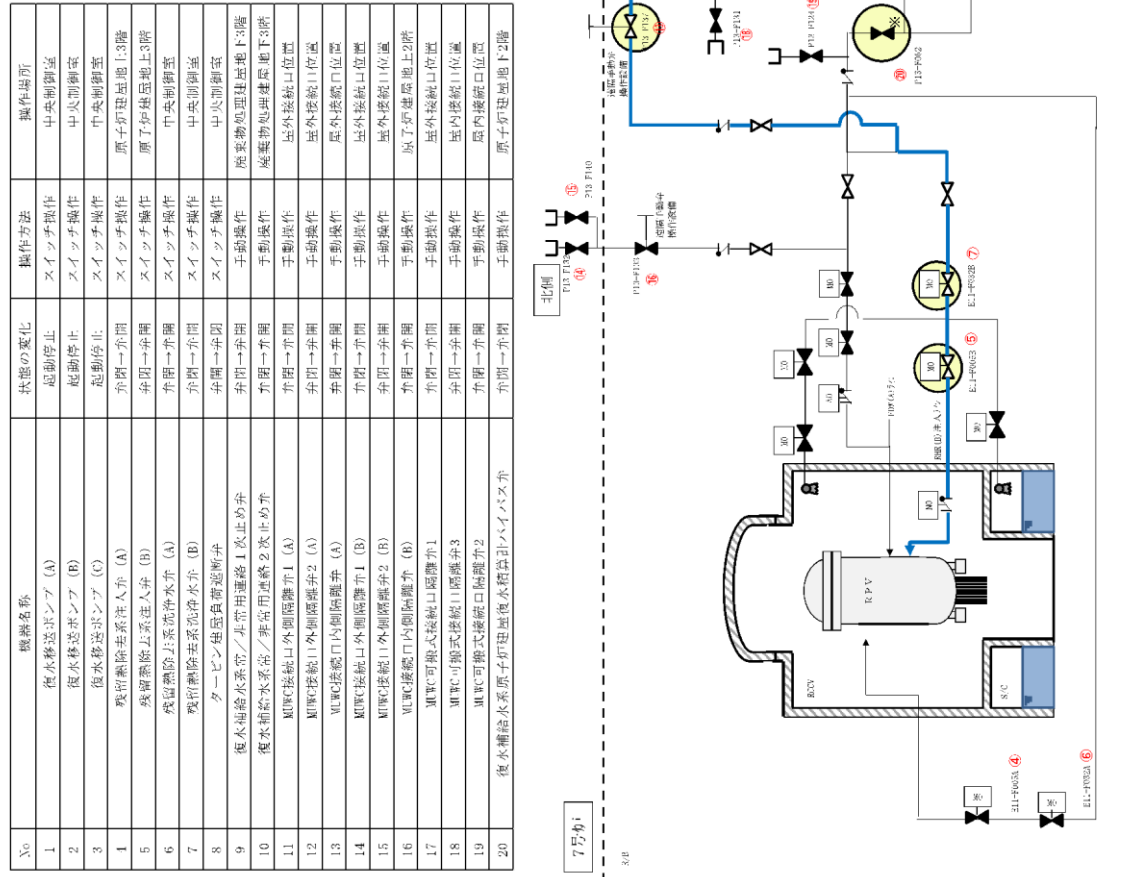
| No. | 機器名称 | 状態の変化 | 操作方法 | 操作場所 |
|---|---|---|---|---|
| 1 | 復水移送ポンプ（A） | 起動停止 | スイッチ操作 | 中央制御室 |
| 2 | 復水移送ポンプ（B） | 起動停止 | スイッチ操作 | 中央制御室 |
| 3 | 復水移送ポンプ（C） | 起動停止 | スイッチ操作 | 中央制御室 |
| 4 | 残留熱除去系注入弁（A） | 弁閉→弁開 | スイッチ操作 | 原子炉建屋地上3階 |
| 5 | 残留熱除去系注入弁（B） | 弁閉→弁開 | スイッチ操作 | 原子炉建屋地上3階 |
| 6 | 残留熱除去系洗浄水弁（A） | 弁閉→弁開 | スイッチ操作 | 中央制御室 |
| 7 | 残留熱除去系洗浄水弁（B） | 弁閉→弁開 | スイッチ操作 | 中央制御室 |
| 8 | タービン建屋負荷遮断弁 | 弁開→弁閉 | スイッチ操作 | 中央制御室 |
| 9 | 復水補給水系常/非常用連絡1次止め弁 | 弁閉→弁開 | 手動操作 | 廃棄物処理建屋地下3階 |
| 10 | 復水補給水系常/非常用連絡2次止め弁 | 弁閉→弁開 | 手動操作 | 廃棄物処理建屋地下3階 |
| 11 | MUWC接続口外側隔離弁1（A） | 弁閉→弁開 | 手動操作 | 屋外接続口位置 |
| 12 | MUWC接続口外側隔離弁2（A） | 弁閉→弁開 | 手動操作 | 屋外接続口位置 |
| 13 | MUWC接続口内側隔離弁（A） | 弁閉→弁開 | 手動操作 | 屋外接続口位置 |
| 14 | MUWC接続口外側隔離弁1（B） | 弁閉→弁開 | 手動操作 | 屋外接続口位置 |
| 15 | MUWC接続口外側隔離弁2（B） | 弁閉→弁開 | 手動操作 | 屋外接続口位置 |
| 16 | MUWC接続口内側隔離弁（B） | 弁閉→弁開 | 手動操作 | 原子炉建屋地上2階 |
| 17 | MUWC可搬式接続口隔離弁1 | 弁閉→弁開 | 手動操作 | 屋外接続口位置 |
| 18 | MUWC可搬式接続口隔離弁3 | 弁閉→弁開 | 手動操作 | 屋内接続口位置 |
| 19 | MUWC可搬式接続口隔離弁2 | 弁閉→弁開 | 手動操作 | 屋内接続口位置 |
| 20 | 復水補給水系原子炉建屋復水積算計バイパス弁 | 弁閉→弁開 | 手動操作 | 原子炉建屋地下2階 |

7号炉

北側

P13-F132 ⑭
P13-F140 ⑮
P13-F133 ⑯
P13-F141 ⑰
⑱
P13-F124 ⑲
P13-F062 ⑳
P13-F131
復水貯蔵槽
建屋（消防車等）接続口
廃棄物処理建屋
操作位置
E11-F005A ④
E11-F005B ⑤
E11-F032A ⑥
E11-F032B ⑦
MO
AO
RPV
D/W
S/C
FDW(A)ライン
RHR(B)注入ライン
3/8